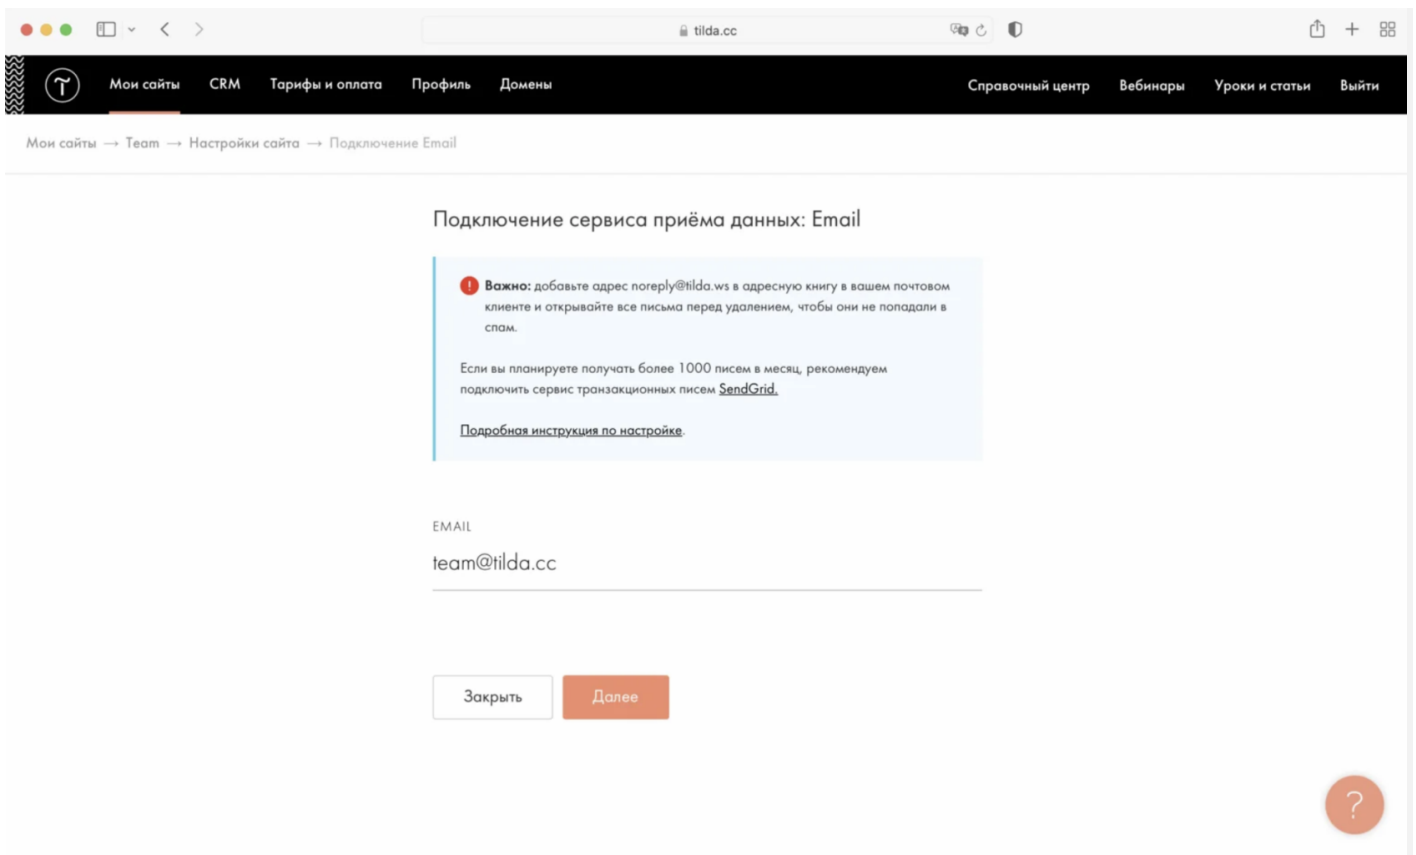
tilda.cc

Мои сайты CRM Тарифы и оплата Профиль Домены Справочный центр Вебинары Уроки и статьи Выйти

Мои сайты → Team → Настройки сайта → Подключение Email

Подключение сервиса приёма данных: Email

**Важно:** добавьте адрес noreply@tilda.ws в адресную книгу в вашем почтовом клиенте и открывайте все письма перед удалением, чтобы они не попадали в спам.

Если вы планируете получать более 1000 писем в месяц, рекомендуем подключить сервис транзакционных писем SendGrid.

Подробная инструкция по настройке.

EMAIL
team@tilda.cc

Закрыть Далее

?